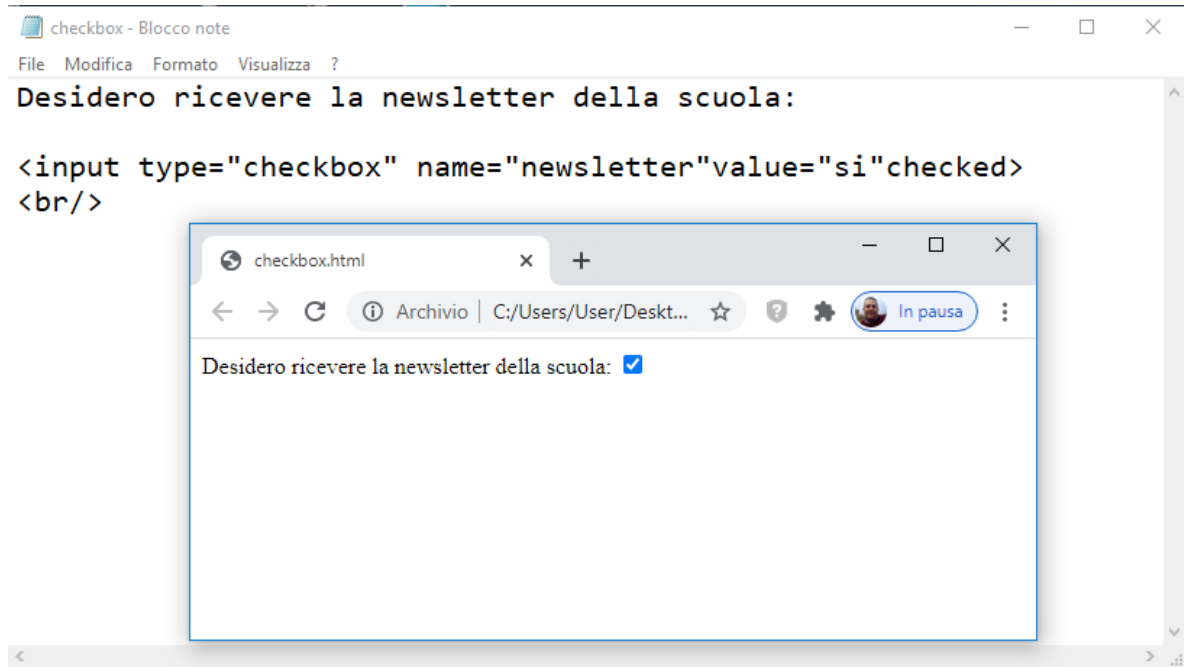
checkbox - Blocco note

File Modifica Formato Visualizza ?

Desidero ricevere la newsletter della scuola:

<input type="checkbox" name="newsletter"value="si"checked>
<br/>

checkbox.html

Archivio | C:/Users/User/Deskt...

In pausa

Desidero ricevere la newsletter della scuola: